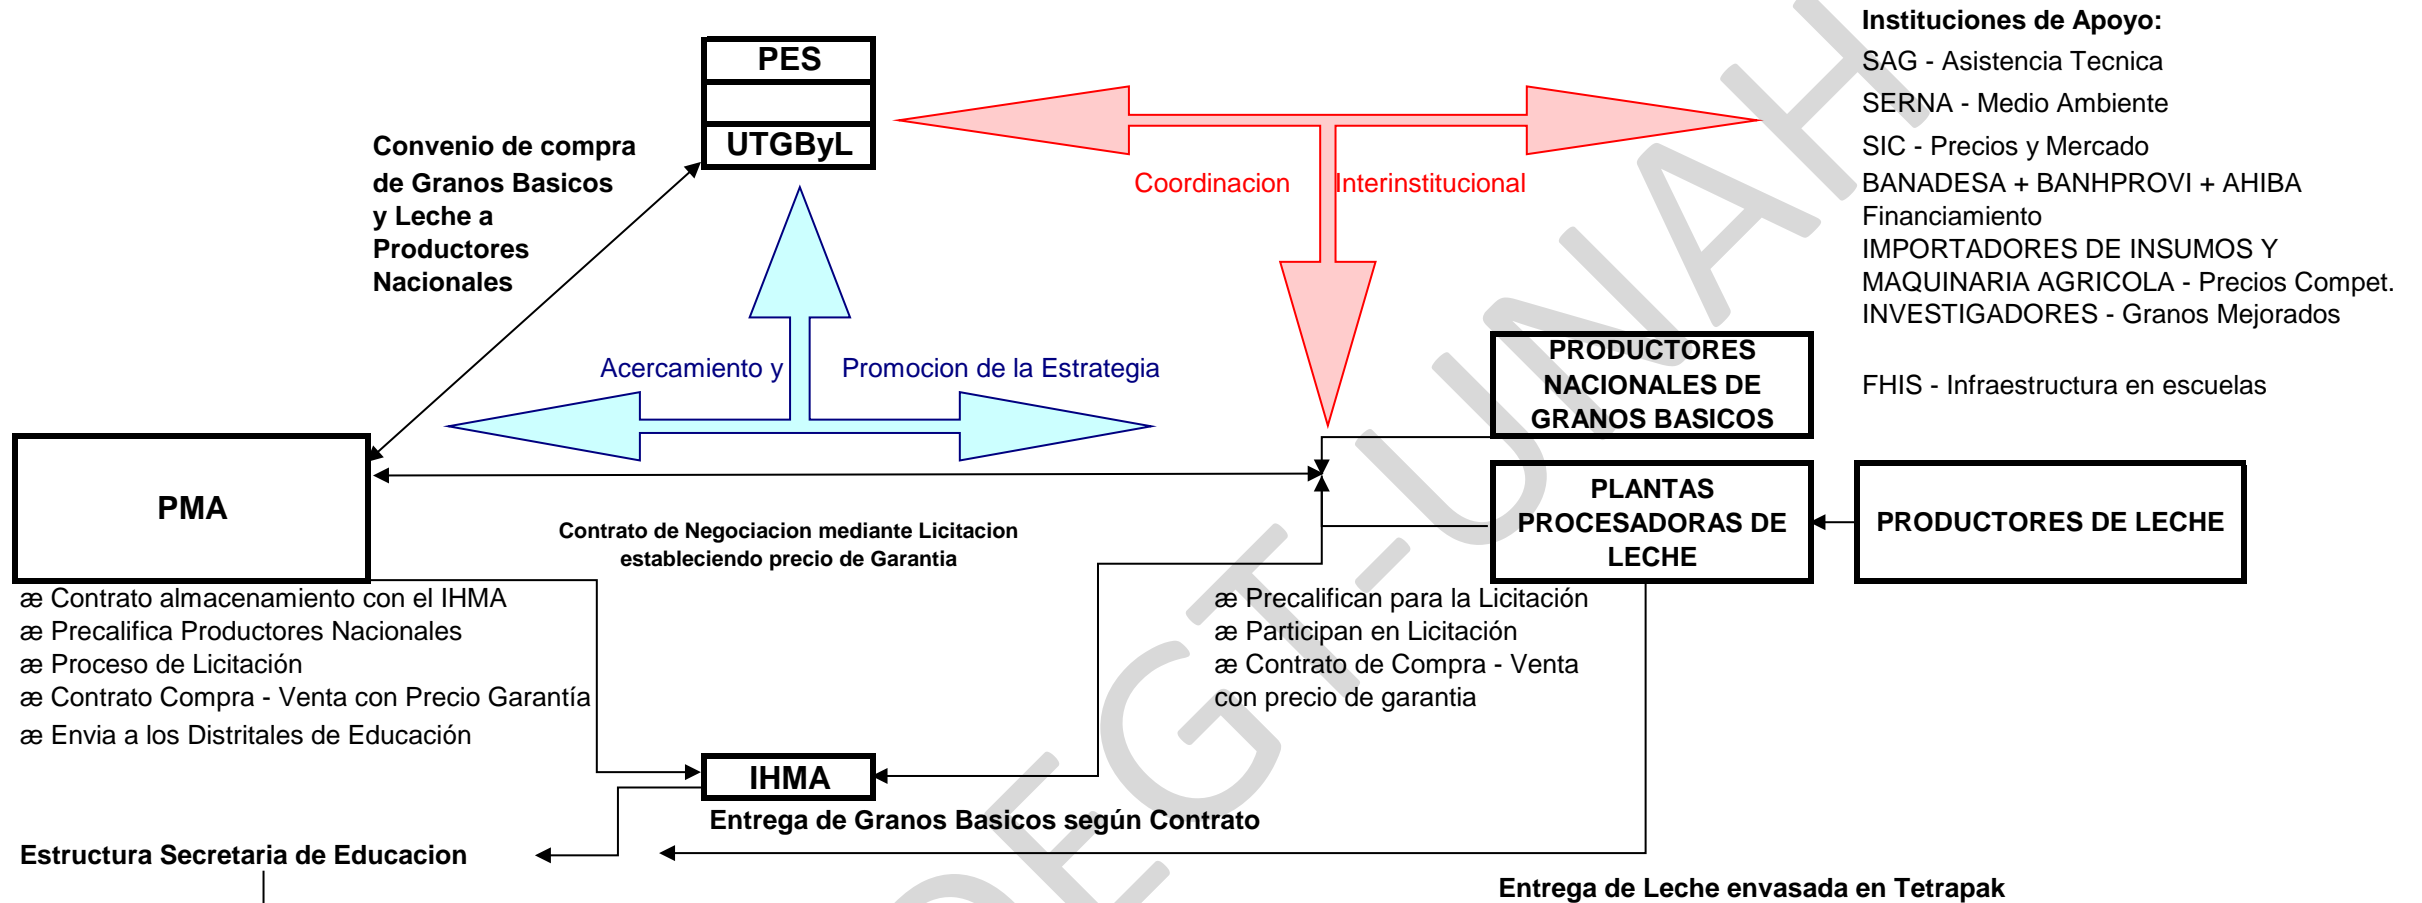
PES

UTGByL

Convenio de compra de Granos Basicos y Leche a Productores Nacionales

Coordinacion Interinstitucional

Instituciones de Apoyo:
SAG - Asistencia Tecnica
SERNA - Medio Ambiente
SIC - Precios y Mercado
BANADESA + BANHPROVI + AHIBA Financiamiento
IMPORTADORES DE INSUMOS Y MAQUINARIA AGRICOLA - Precios Compet.
INVESTIGADORES - Granos Mejorados

FHIS - Infraestructura en escuelas

Acercamiento y Promocion de la Estrategia

PRODUCTORES NACIONALES DE GRANOS BASICOS

PMA

PLANTAS PROCESADORAS DE LECHE

PRODUCTORES DE LECHE

Contrato de Negociacion mediante Licitacion estableciendo precio de Garantia

æ Contrato almacenamiento con el IHMA
æ Precalifica Productores Nacionales
æ Proceso de Licitación
æ Contrato Compra - Venta con Precio Garantía
æ Envia a los Distritales de Educación

æ Precalifican para la Licitación
æ Participan en Licitación
æ Contrato de Compra - Venta con precio de garantia

IHMA

Entrega de Granos Basicos según Contrato

Estructura Secretaria de Educacion

Entrega de Leche envasada en Tetrapak

DEGT-UNAH